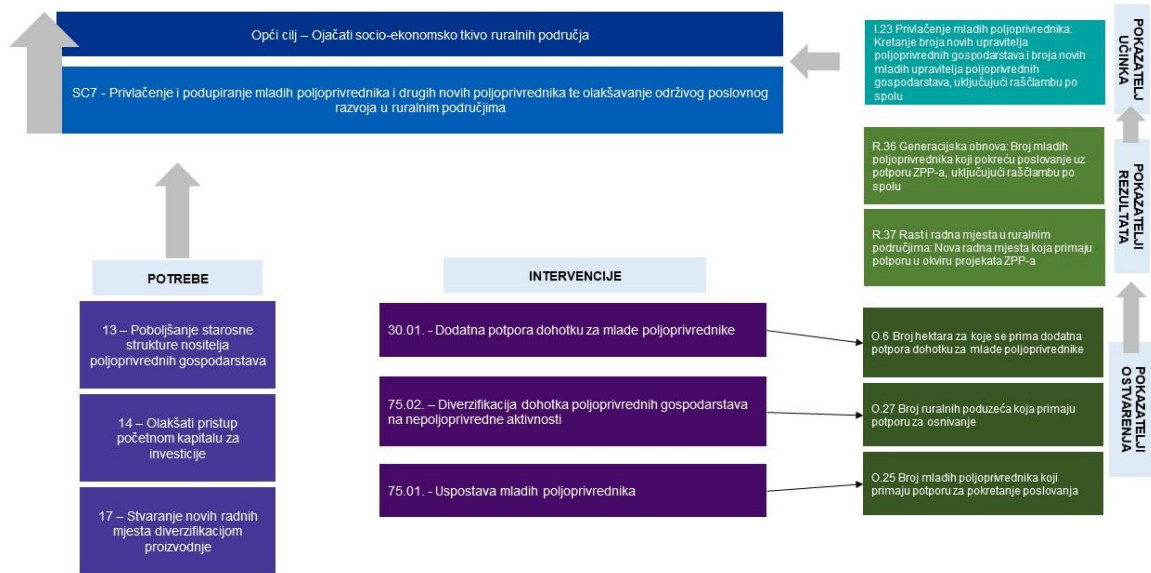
Opći cilj – Ojačati socio-ekonomsko tkivo ruralnih područja

SC7 - Privlačenje i podupiranje mladih poljoprivrednika i drugih novih poljoprivrednika te olakšavanje održivog poslovnog razvoja u ruralnim područjima

I.23 Privlačenje mladih poljoprivrednika: Kretanje broja novih upravitelja poljoprivrednih gospodarstava i broja novih mladih upravitelja poljoprivrednih gospodarstava, uključujući raščlambu po spolu

POKAZATELJI UČINKA

R.36 Generacijska obnova: Broj mladih poljoprivrednika koji pokreću poslovanje uz potporu ZPP-a, uključujući raščlambu po spolu

R.37 Rast i radna mjesta u ruralnim područjima: Nova radna mjesta koja primaju potporu u okviru projekata ZPP-a

POKAZATELJI REZULTATA

POTREBE

13 – Poboljšanje starosne strukture nositelja poljoprivrednih gospodarstava

14 – Olakšati pristup početnom kapitalu za investicije

17 – Stvaranje novih radnih mjesta diverzifikacijom proizvodnje

INTERVENCIJE

30.01. - Dodatna potpora dohotku za mlade poljoprivrednike

75.02. – Diverzifikacija dohotka poljoprivrednih gospodarstava na nepoljoprivredne aktivnosti

75.01. - Uspostava mladih poljoprivrednika

O.6 Broj hektara za koje se prima dodatna potpora dohotku za mlade poljoprivrednike

O.27 Broj ruralnih poduzeća koja primaju potporu za osnivanje

O.25 Broj mladih poljoprivrednika koji primaju potporu za pokretanje poslovanja

POKAZATELJI OSTVARENJA